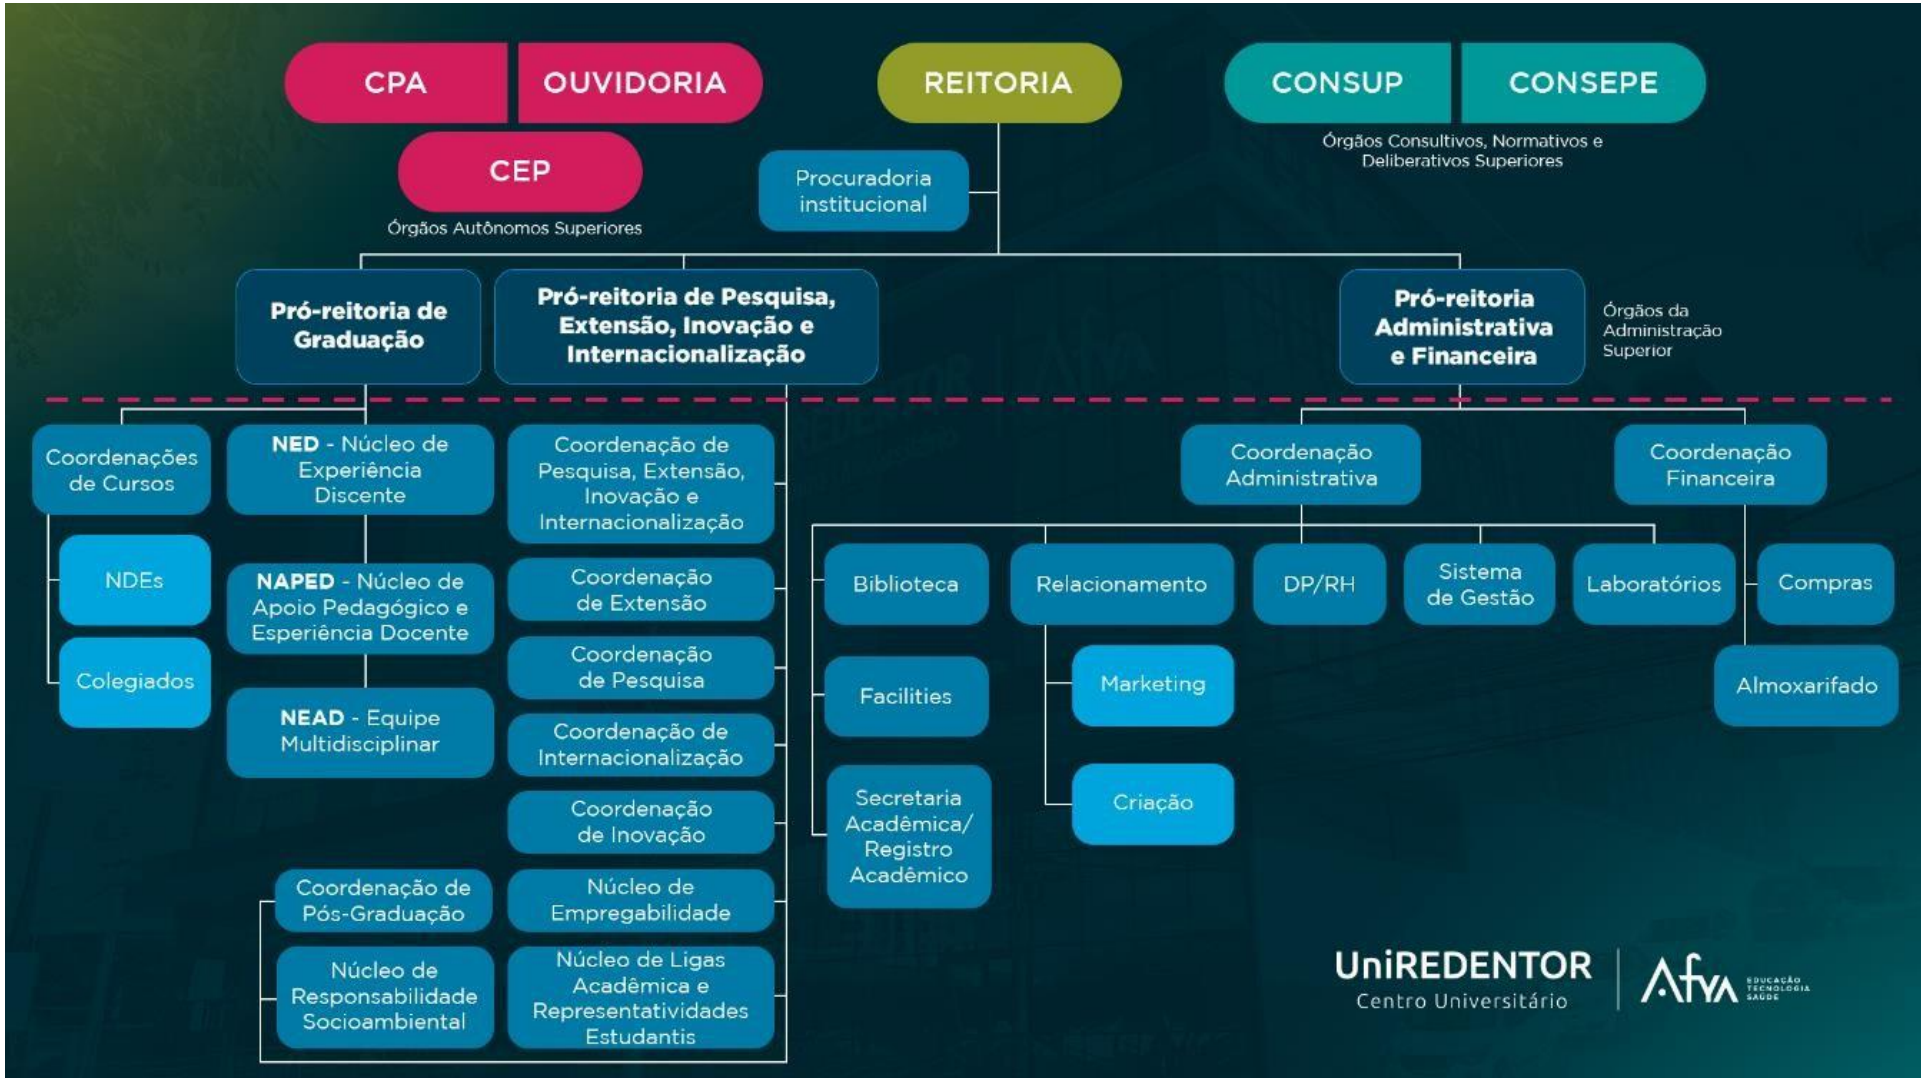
CPA
OUVIDORIA
CEP
Órgãos Autônomos Superiores

REITORIA
Procuradoria institucional

CONSUP
CONSEPE
Órgãos Consultivos, Normativos e Deliberativos Superiores

Pró-reitoria de Graduação
Pró-reitoria de Pesquisa, Extensão, Inovação e Internacionalização
Pró-reitoria Administrativa e Financeira
Órgãos da Administração Superior

Coordenações de Cursos
NDEs
Colegiados

NED - Núcleo de Experiência Discente
NAPED - Núcleo de Apoio Pedagógico e Esperiência Docente
NEAD - Equipe Multidisciplinar

Coordenação de Pesquisa, Extensão, Inovação e Internacionalização
Coordenação de Extensão
Coordenação de Pesquisa
Coordenação de Internacionalização
Coordenação de Inovação
Núcleo de Empregabilidade
Núcleo de Ligas Acadêmica e Representatividades Estudantis

Coordenação de Pós-Graduação
Núcleo de Responsabilidade Socioambiental

Coordenação Administrativa
Coordenação Financeira

Biblioteca
Facilities
Secretaria Acadêmica/ Registro Acadêmico
Relacionamento
Marketing
Criação
DP/RH
Sistema de Gestão
Laboratórios
Compras
Almoxarifado

UniREDENTOR
Centro Universitário
Afya
EDUCAÇÃO TECNOLOGIA SAÚDE